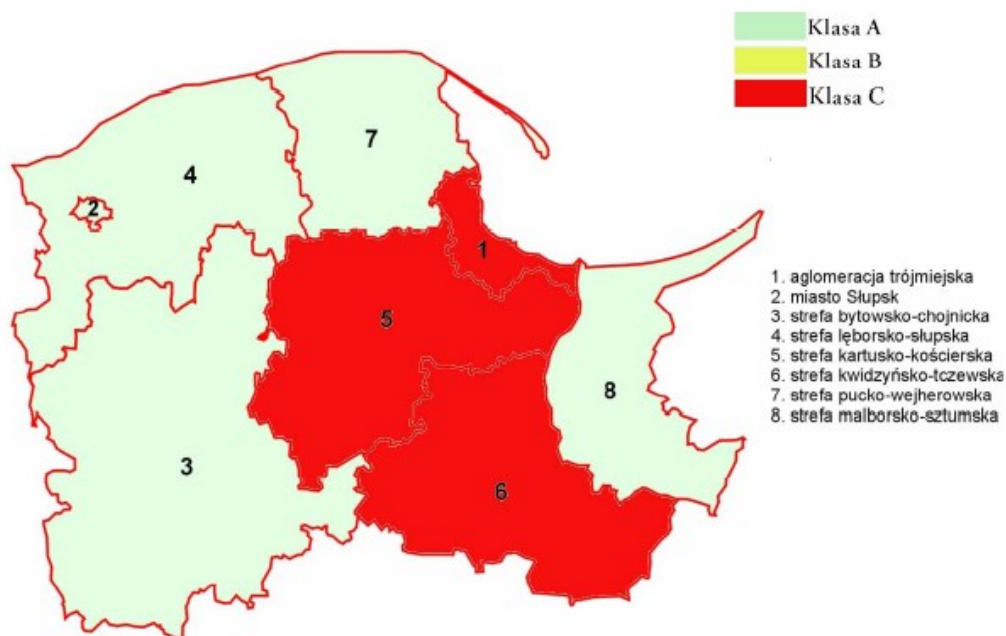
Klasa A
Klasa B
Klasa C

7
4
2
1
5
8
3
6

1. aglomeracja trójmiejska
2. miasto Słupsk
3. strefa bytowsko-chojnicka
4. strefa lęborsko-słupska
5. strefa kartusko-kościerska
6. strefa kwidzyńsko-tczewska
7. strefa pucko-wejherowska
8. strefa malborsko-sztumska